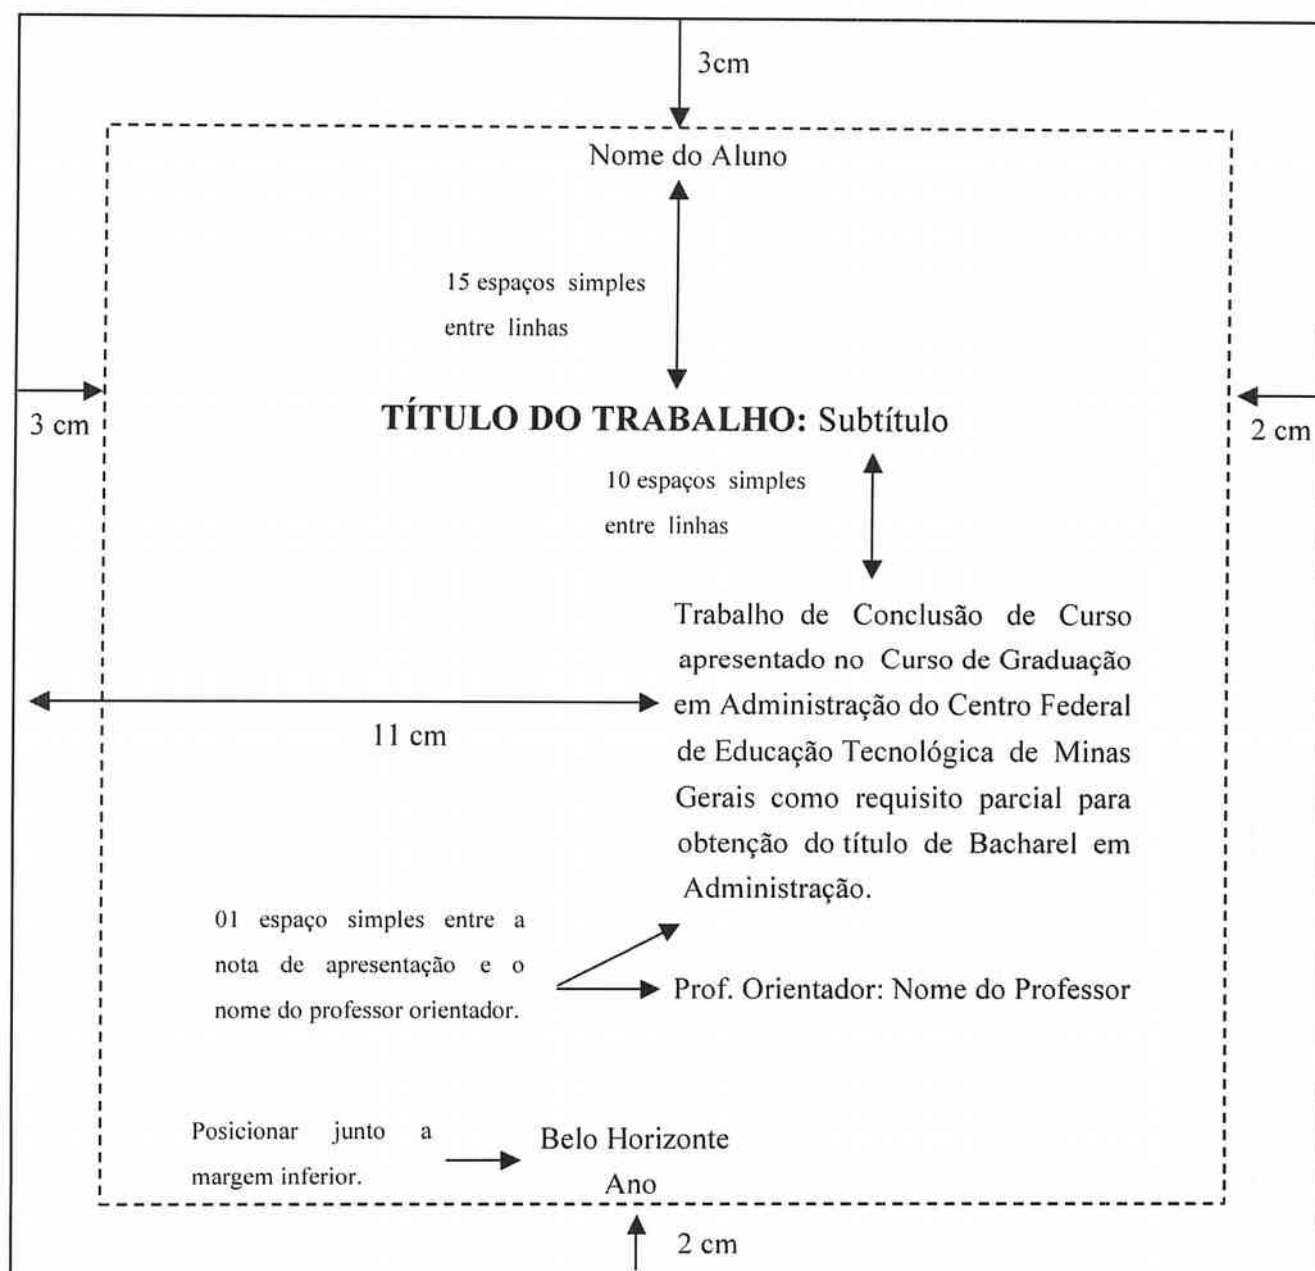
3cm

Nome do Aluno

15 espaços simples entre linhas

3 cm

**TÍTULO DO TRABALHO:** Subtítulo

2 cm

10 espaços simples entre linhas

Trabalho de Conclusão de Curso apresentado no Curso de Graduação em Administração do Centro Federal de Educação Tecnológica de Minas Gerais como requisito parcial para obtenção do título de Bacharel em Administração.

11 cm

01 espaço simples entre a nota de apresentação e o nome do professor orientador.

Prof. Orientador: Nome do Professor

Posicionar junto a margem inferior.

Belo Horizonte
Ano

2 cm